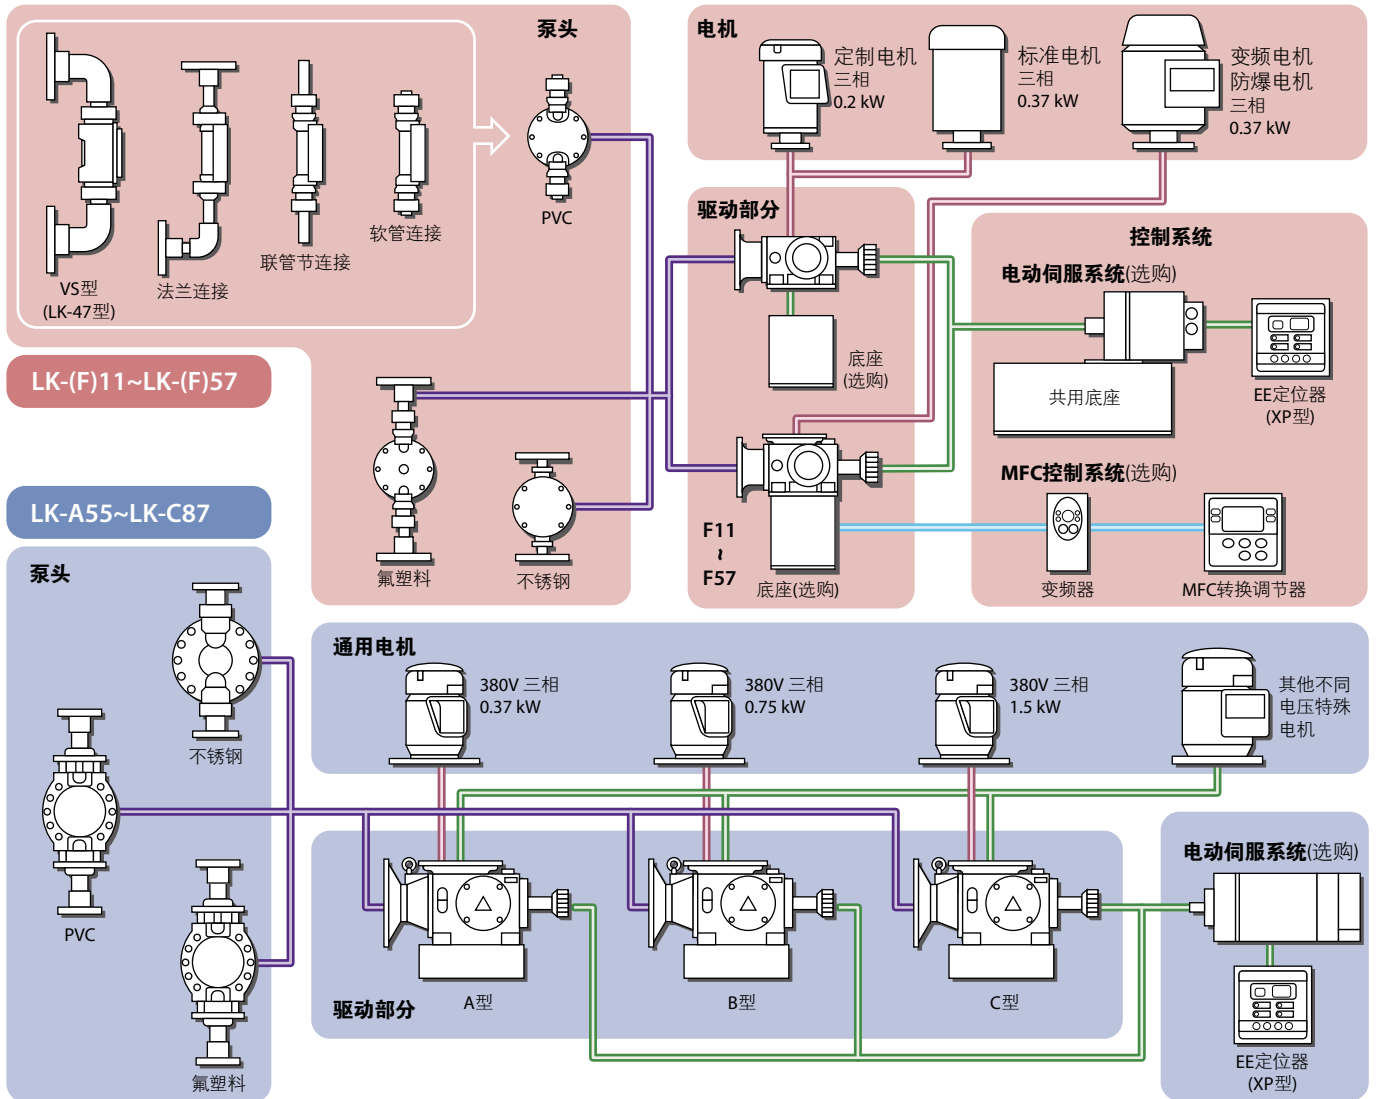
泵头

VS型
(LK-47型)

法兰连接

联管节连接

软管连接

PVC

电机

定制电机
三相
0.2 kW

标准电机
三相
0.37 kW

变频电机
防爆电机
三相
0.37 kW

驱动部分

底座
(选购)

控制系统

电动伺服系统(选购)

共用底座

EE定位器
(XP型)

MFC控制系统(选购)

变频器

MFC转换调节器

F11
~
F57

底座(选购)

LK-(F)11~LK-(F)57

氟塑料

不锈钢

LK-A55~LK-C87

泵头

不锈钢

PVC

氟塑料

通用电机

380V 三相
0.37 kW

380V 三相
0.75 kW

380V 三相
1.5 kW

其他不同
电压特殊
电机

驱动部分

A型

B型

C型

电动伺服系统(选购)

EE定位器
(XP型)